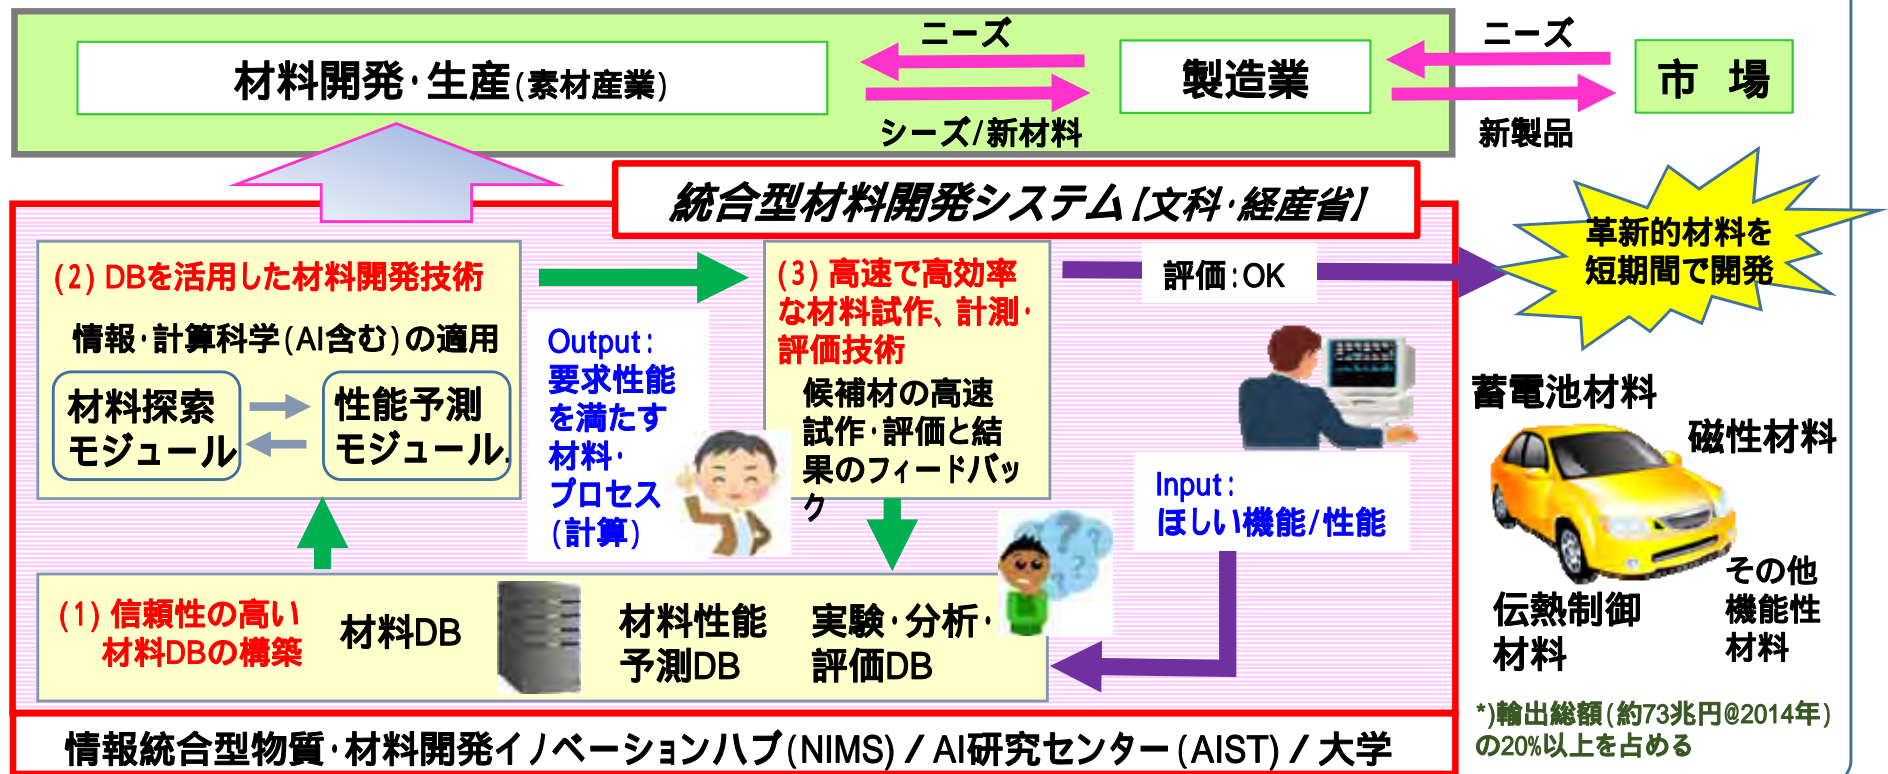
材料開発・生産(素材産業)

ニーズ

シーズ/新材料

製造業

ニーズ

新製品

市　場

統合型材料開発システム【文科・経産省】

(2) DBを活用した材料開発技術

情報・計算科学(AI含む)の適用

材料探索モジュール

性能予測モジュール

Output:要求性能を満たす材料・プロセス(計算)

(3) 高速で高効率な材料試作、計測・評価技術

候補材の高速試作・評価と結果のフィードバック

評価:OK

革新的材料を短期間で開発

蓄電池材料

磁性材料

Input:ほしい機能/性能

(1) 信頼性の高い材料DBの構築

材料DB

材料性能予測DB

実験・分析・評価DB

伝熱制御材料

その他機能性材料

*)輸出総額(約73兆円@2014年)の20%以上を占める

情報統合型物質・材料開発イノベーションハブ(NIMS) / AI研究センター(AIST) / 大学